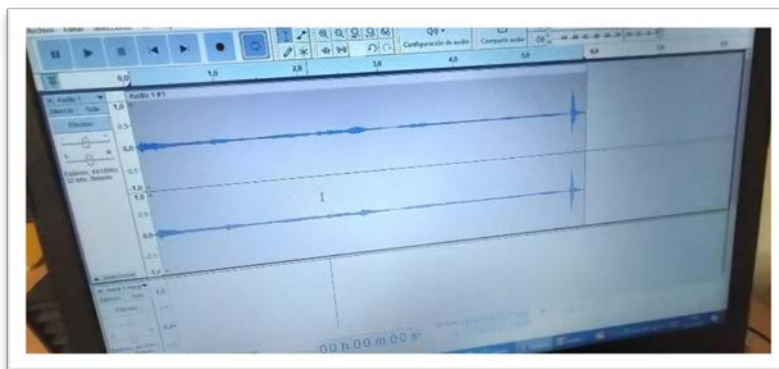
Archivo Editar Seleccionar

Configuración de audio

Compartir audio

0,0 1,0 2,0 3,0 4,0 5,0 6,0

Audio 1

Audio 1 #1

Silenciar Solo

Efectos

1,0

0,5

0,0

-0,5

-1,0

1,0

0,5

0,0

-0,5

-1,0

Estéreo, 44100Hz 32 bits flotante

Seleccionar

00 h 00 m 00 s